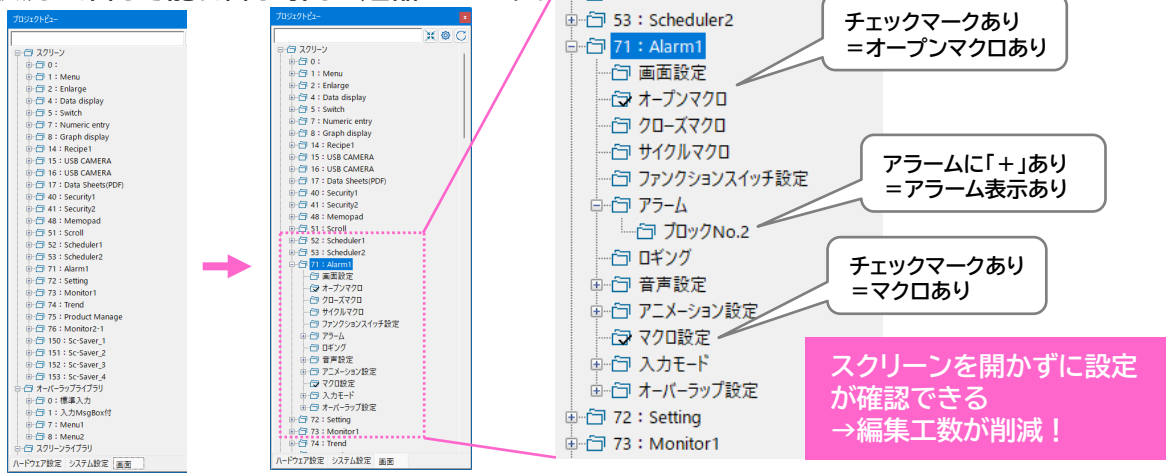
プロジェクトビュー
スクリーン
0：
1：Menu
2：Enlarge
4：Data display
5：Switch
7：Numeric entry
8：Graph display
14：Recipe1
15：USB CAMERA
16：USB CAMERA
17：Data Sheets(PDF)
40：Security1
41：Security2
48：Memopad
51：Scroll
52：Scheduler1
53：Scheduler2
71：Alarm1
72：Setting
73：Monitor1
74：Trend
75：Product Manage
76：Monitor2-1
150：Sc-Saver_1
151：Sc-Saver_2
152：Sc-Saver_3
153：Sc-Saver_4
オーバーラップライブラリ
0：標準入力
1：入力MsgBox付
7：Menu1
8：Menu2
スクリーンライブラリ
ハードウェア設定 システム設定 画面

プロジェクトビュー
スクリーン
0：
1：Menu
2：Enlarge
4：Data display
5：Switch
7：Numeric entry
8：Graph display
14：Recipe1
15：USB CAMERA
16：USB CAMERA
17：Data Sheets(PDF)
40：Security1
41：Security2
48：Memopad
51：Scroll
52：Scheduler1
53：Scheduler2
71：Alarm1
画面設定
オープンマクロ
クローズマクロ
サイクルマクロ
ファンクションスイッチ設定
アラーム
ロギング
音声設定
アニメーション設定
マクロ設定
入力モード
オーバーラップ設定
72：Setting
73：Monitor1
74：Trend
ハードウェア設定 システム設定 画面

53：Scheduler2
71：Alarm1
画面設定
オープンマクロ
クローズマクロ
サイクルマクロ
ファンクションスイッチ設定
アラーム
ブロックNo.2
ロギング
音声設定
アニメーション設定
マクロ設定
入力モード
オーバーラップ設定
72：Setting
73：Monitor1

チェックマークあり
＝オープンマクロあり

アラームに「＋」あり
＝アラーム表示あり

チェックマークあり
＝マクロあり

スクリーンを開かずに設定が確認できる
→編集工数が削減！